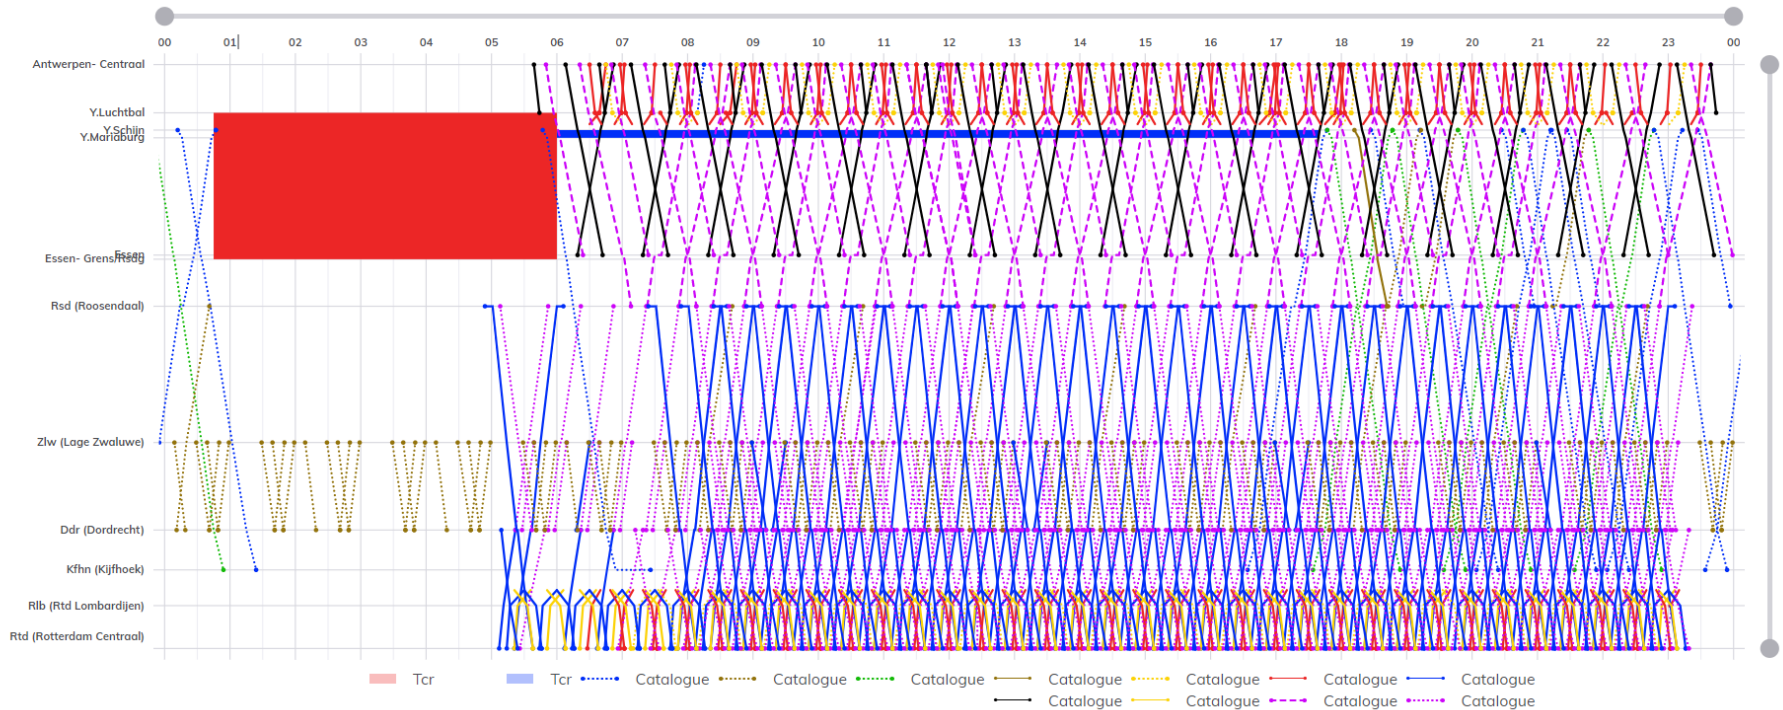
00 01 02 03 04 05 06 07 08 09 10 11 12 13 14 15 16 17 18 19 20 21 22 23 00

Antwerpen- Centraal
Y.Luchtbal
Y.Schijn
Y.Mariaburg
Essen
Essen- Grens/Rsdg
Rsd (Roosendaal)
Zlw (Lage Zwaluwe)
Ddr (Dordrecht)
Kfhn (Kijfhoek)
Rlb (Rtd Lombardijen)
Rtd (Rotterdam Centraal)

Tcr
Tcr
Catalogue
Catalogue
Catalogue
Catalogue
Catalogue
Catalogue
Catalogue
Catalogue
Catalogue
Catalogue
Catalogue